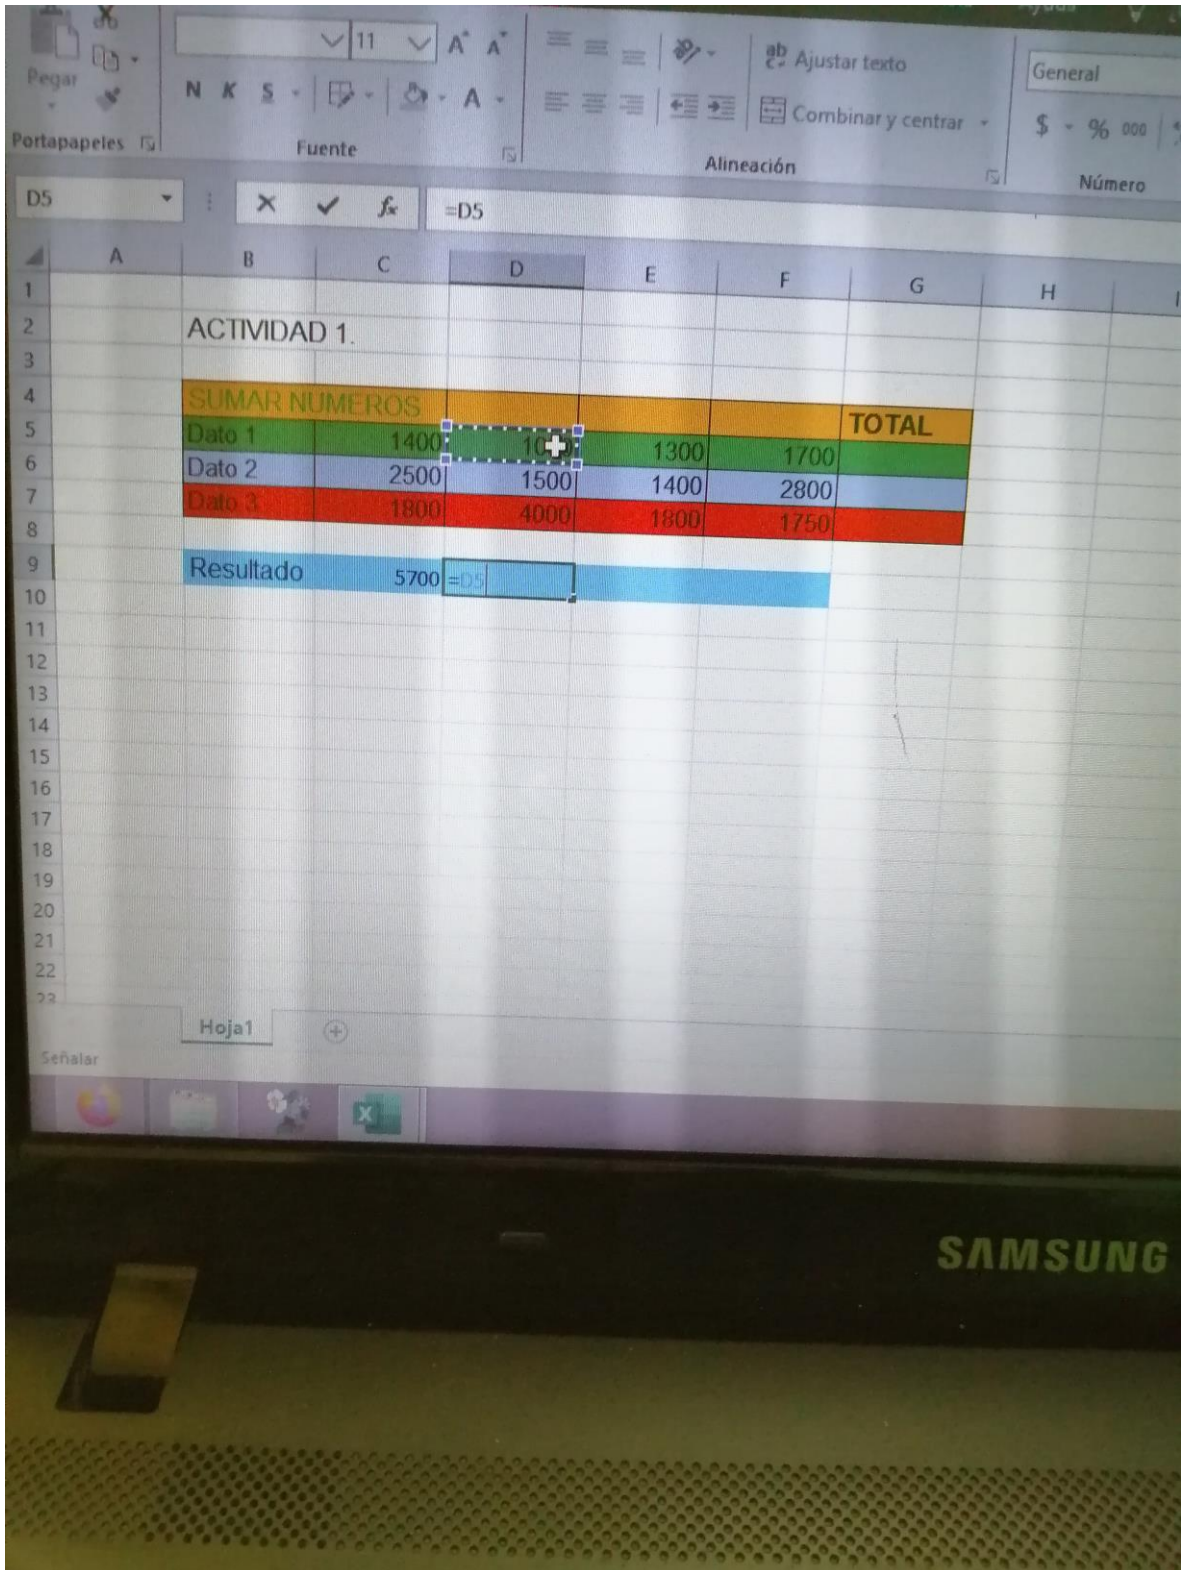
Pegar
Portapapeles
11
N K S
A
Fuente
Ajustar texto
Combinar y centrar
Alineación
General
$ % 000
Número
D5
=D5

| | A | B | C | D | E | F | G | H |
|---|---|---|---|---|---|---|---|---|
| 1 | | | | | | | | |
| 2 | | ACTIVIDAD 1. | | | | | | |
| 3 | | | | | | | | |
| 4 | | SUMAR NUMEROS | | | | | | |
| 5 | | Dato 1 | 1400 | 10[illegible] | 1300 | 1700 | TOTAL | |
| 6 | | Dato 2 | 2500 | 1500 | 1400 | 2800 | | |
| 7 | | Dato 3 | 1800 | 4000 | 1800 | 1750 | | |
| 8 | | | | | | | | |
| 9 | | Resultado | 5700 | =D5 | | | | |

10
11
12
13
14
15
16
17
18
19
20
21
22
23
Hoja1
Señalar
SAMSUNG